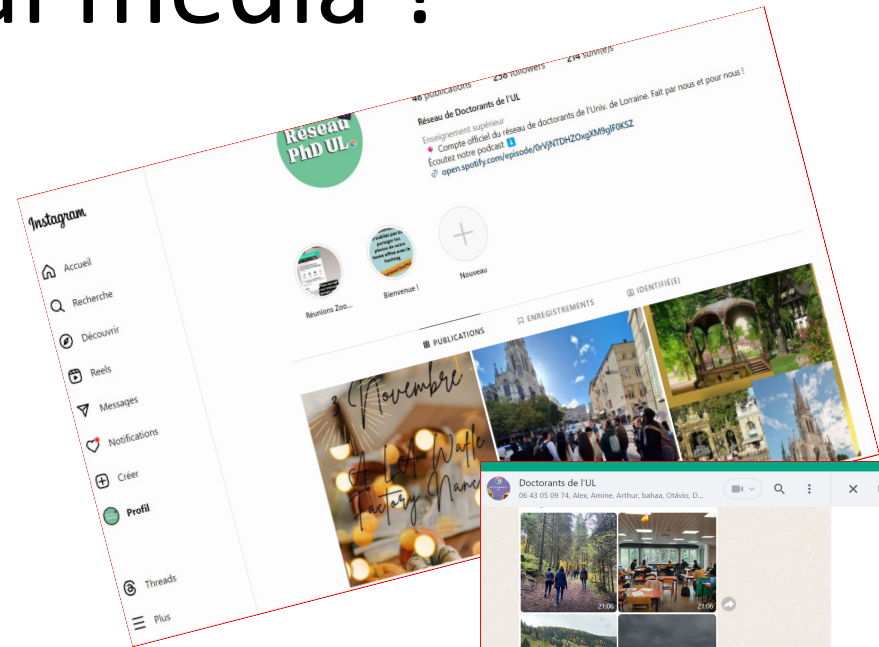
al media ?

Instagram

Accueil
Recherche
Découvrir
Reels
Messages
Notifications
Créer
Profil
Threads
Plus

Réseau PhD UL

46 publications 238 followers 214 suivi(e)s

Réseau de Doctorants de l'UL

Enseignement supérieur
Compte officiel du réseau de doctorants de l'Univ. de Lorraine. Fait par nous et pour nous !
Écoutez notre podcast
open.spotify.com/episode/0rVjNTDHZOxgXM9gIF0KSZ

Réunions Zoo...
Bienvenue !
Nouveau

PUBLICATIONS
ENREGISTREMENTS
IDENTIFIÉ(E)

3 Novembre
A La Waffle Factory Nancy

Doctorants de l'UL
06 43 05 09 74, Alex, Amine, Arthur, bahaa, Otávio, D...

21:06
21:06